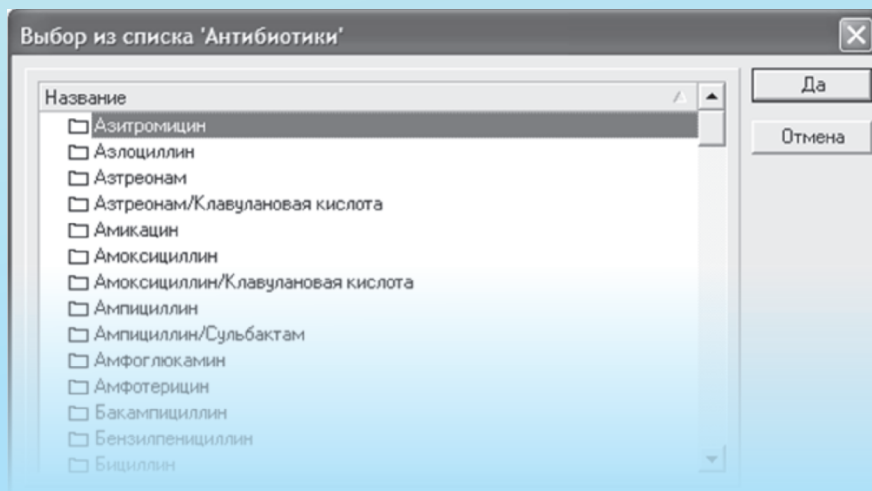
Выбор из списка 'Антибиотики'

Название

Азитромицин
Азлоциллин
Азтреонам
Азтреонам/Клавулановая кислота
Амикацин
Амоксициллин
Амоксициллин/Клавулановая кислота
Ампициллин
Ампициллин/Сульбактам
Амфоглюкамин
Амфотерицин
Бакампициллин
Бензилпенициллин
Бициллин

Да
Отмена